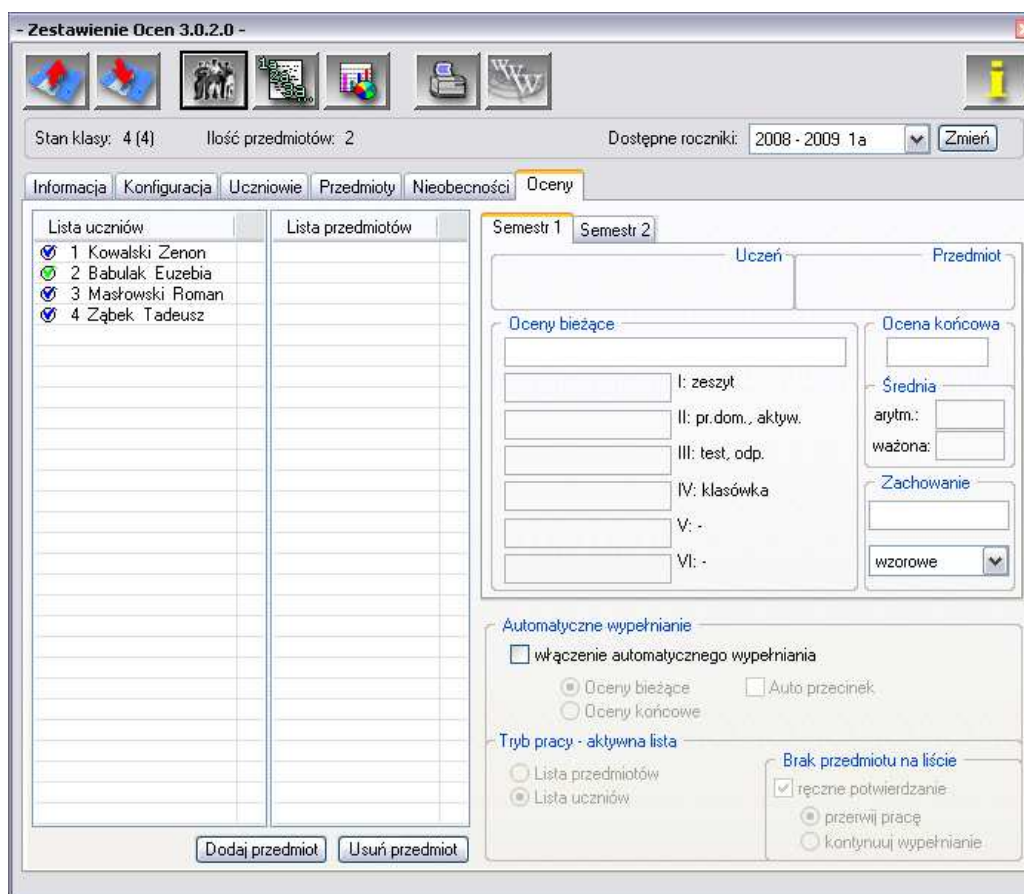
- Zestawienie Ocen 3.0.2.0 -

Stan klasy: 4 (4)
Ilość przedmiotów: 2
Dostępne roczniki: 2008 - 2009 1a
Zmień

Informacja Konfiguracja Uczniowie Przedmioty Nieobecności Oceny

Lista uczniów
1 Kowalski Zenon
2 Babulak Euzebia
3 Masłowski Roman
4 Ząbek Tadeusz

Lista przedmiotów

Semestr 1 Semestr 2

Uczeń
Przedmiot

Oceny bieżące
I: zeszyt
II: pr.dom., aktyw.
III: test, odp.
IV: klasówka
V: -
VI: -

Ocena końcowa
Średnia
arytm.:
ważona:
Zachowanie
wzorowe

Automatyczne wypełnianie
włączenie automatycznego wypełniania
Oceny bieżące
Auto przecinek
Oceny końcowe

Tryb pracy - aktywna lista
Lista przedmiotów
Lista uczniów

Brak przedmiotu na liście
ręczne potwierdzanie
przerwij pracę
kontynuuj wypełnianie

Dodaj przedmiot
Usuń przedmiot